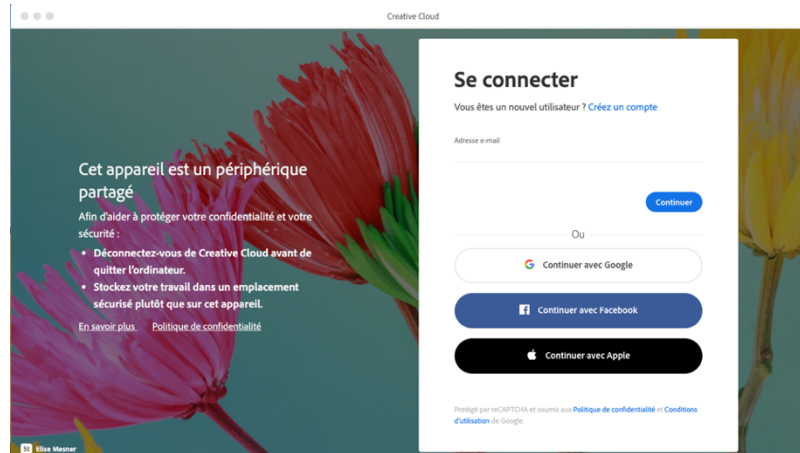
Creative Cloud

Cet appareil est un périphérique partagé

Afin d'aider à protéger votre confidentialité et votre sécurité :

- Déconnectez-vous de Creative Cloud avant de quitter l'ordinateur.
- Stockez votre travail dans un emplacement sécurisé plutôt que sur cet appareil.

En savoir plus   Politique de confidentialité

Se connecter

Vous êtes un nouvel utilisateur ? Créez un compte

Adresse e-mail

Continuer

Ou

Continuer avec Google

Continuer avec Facebook

Continuer avec Apple

Protégé par reCAPTCHA et soumis aux Politique de confidentialité et Conditions d'utilisation de Google.

Elise Mesner